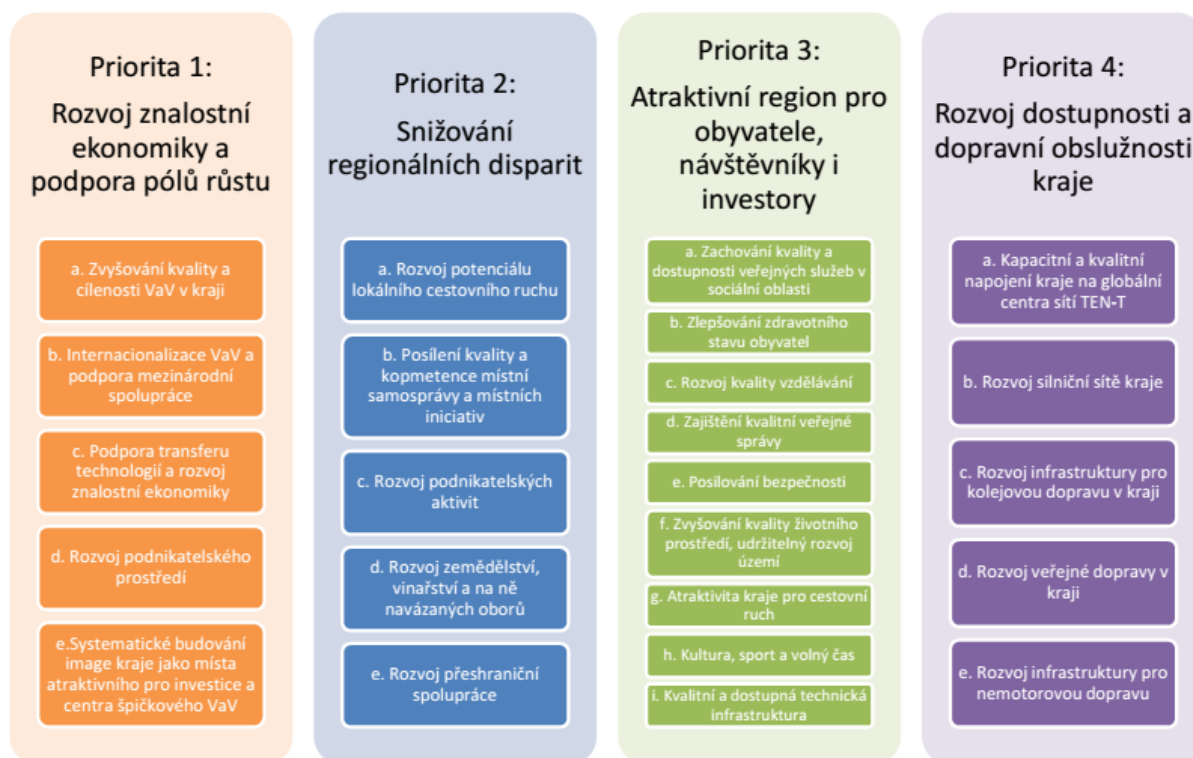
Priorita 1:

Rozvoj znalostní ekonomiky a podpora pólů růstu

a. Zvyšování kvality a cílenosti VaV v kraji

b. Internacionalizace VaV a podpora mezinárodní spolupráce

c. Podpora transferu technologií a rozvoj znalostní ekonomiky

d. Rozvoj podnikatelského prostředí

e.Systematické budování image kraje jako místa atraktivního pro investice a centra špičkového VaV

Priorita 2:

Snižování regionálních disparit

a. Rozvoj potenciálu lokálního cestovního ruchu

b. Posílení kvality a kopmetence místní samosprávy a místních iniciativ

c. Rozvoj podnikatelských aktivit

d. Rozvoj zemědělství, vinařství a na ně navázaných oborů

e. Rozvoj přeshraniční spolupráce

Priorita 3:

Atraktivní region pro obyvatele, návštěvníky i investory

a. Zachování kvality a dostupnosti veřejných služeb v sociální oblasti

b. Zlepšování zdravotního stavu obyvatel

c. Rozvoj kvality vzdělávání

d. Zajištění kvalitní veřejné správy

e. Posilování bezpečnosti

f. Zvyšování kvality životního prostředí, udržitelný rozvoj území

g. Atraktivita kraje pro cestovní ruch

h. Kultura, sport a volný čas

i. Kvalitní a dostupná technická infrastruktura

Priorita 4:

Rozvoj dostupnosti a dopravní obslužnosti kraje

a. Kapacitní a kvalitní napojení kraje na globální centra sítí TEN-T

b. Rozvoj silniční sítě kraje

c. Rozvoj infrastruktury pro kolejovou dopravu v kraji

d. Rozvoj veřejné dopravy v kraji

e. Rozvoj infrastruktury pro nemotorovou dopravu